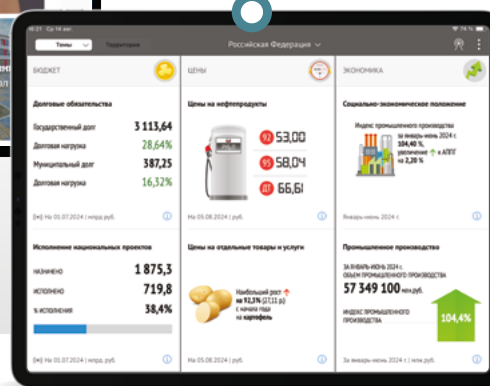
14:21 Сб 14 авг.

Темы

Территории

Российская Федерация

БЮДЖЕТ

Долговые обязательства

Государственный долг 3 113,64

Долговая нагрузка 28,64%

Муниципальный долг 387,25

Долговая нагрузка 16,32%

На 01.07.2024 | млрд. руб.

Исполнение национальных проектов

Назначено 1 875,3

Исполнено 719,8

% исполнения 38,4%

На 01.07.2024 | млрд. руб.

ЦЕНЫ

Цены на нефтепродукты

92 53,00

95 58,04

ДТ 66,61

На 05.08.2024 г.

Цены на отдельные товары и услуги

Наибольший рост на 92,3% (17,11 р.) с начала года на картофель

На 05.08.2024 г.

ЭКОНОМИКА

Социально-экономическое положение

Индекс промышленного производства за январь-июнь 2024 г. 104,40 %, увеличение к АППГ на 2,20 %

Январь-июнь 2024 г.

Промышленное производство

ЗА ЯНВАРЬ-ИЮНЬ 2024 Г. ОБЪЕМ ПРОМЫШЛЕННОГО ПРОИЗВОДСТВА

57 349 100 млн.руб.

ИНДЕКС ПРОМЫШЛЕННОГО ПРОИЗВОДСТВА

104,4%

За январь-июнь 2024 г. | млн. руб.